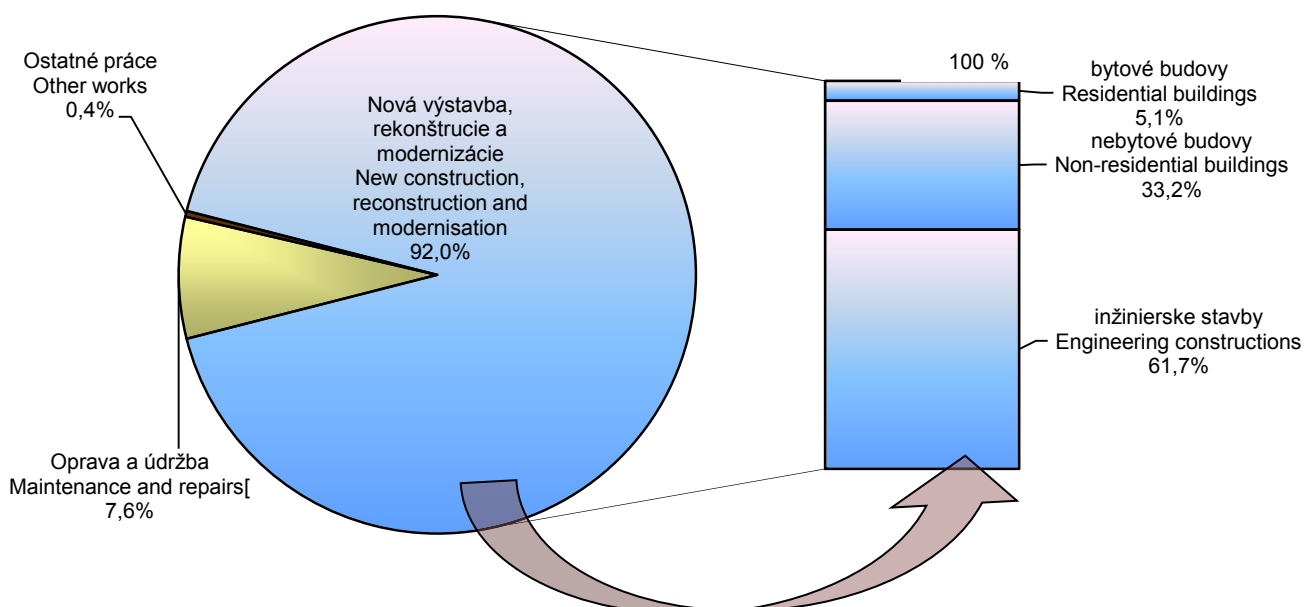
Ostatné práce
Other works
0,4%

Nová výstavba, rekonštrucie a modernizácie
New construction, reconstruction and modernisation
92,0%

Oprava a údržba
Maintenance and repairs[
7,6%

100 %

bytové budovy
Residential buildings
5,1%

nebytové budovy
Non-residential buildings
33,2%

inžinierske stavby
Engineering constructions
61,7%